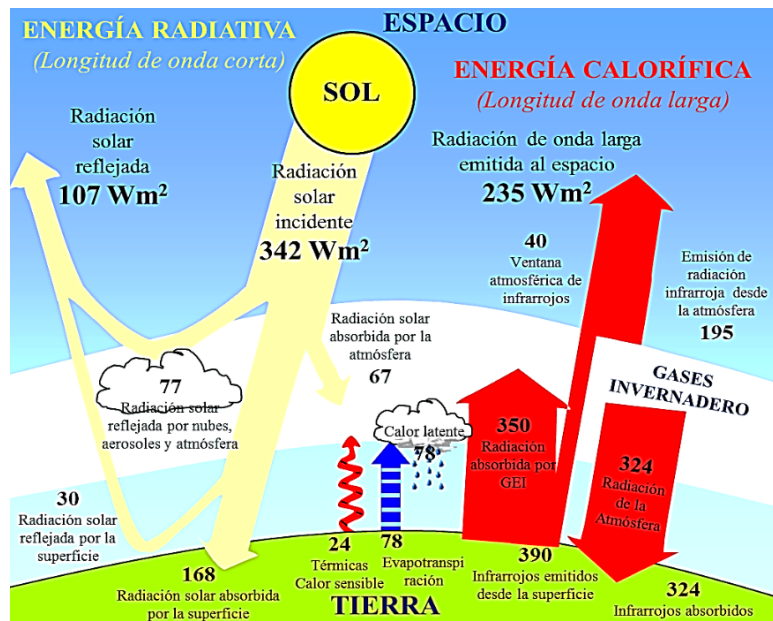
ENERGÍA RADIATIVA
(Longitud de onda corta)

ESPACIO

SOL

ENERGÍA CALORÍFICA
(Longitud de onda larga)

Radiación solar reflejada
107 Wm$^2$

Radiación solar incidente
342 Wm$^2$

Radiación de onda larga emitida al espacio
235 Wm$^2$

40
Ventana atmosférica de infrarrojos

Emisión de radiación infrarroja desde la atmósfera
195

Radiación solar absorbida por la atmósfera
67

77
Radiación solar reflejada por nubes, aerosoles y atmósfera

GASES INVERNADERO

Calor latente
78

350
Radiación absorbida por GEI

324
Radiación de la Atmósfera

30
Radiación solar reflejada por la superficie

24
Térmicas
Calor sensible

78
Evapotranspiración

390
Infrarrojos emitidos desde la superficie

168
Radiación solar absorbida por la superficie

TIERRA

324
Infrarrojos absorbidos